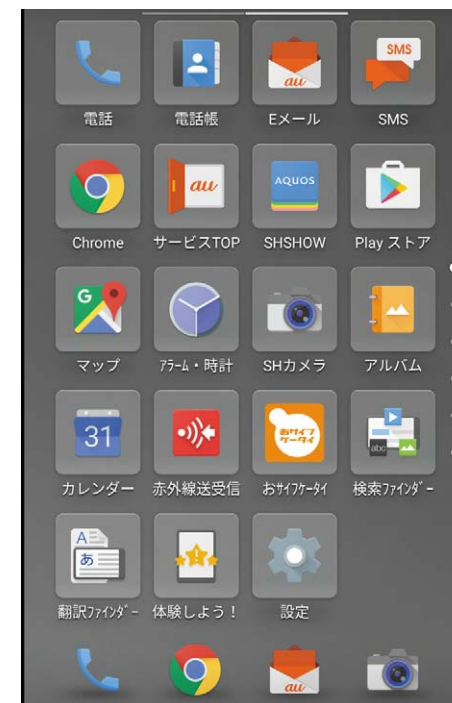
電話
電話帳
au
Eメール
SMS
SMS

Chrome
au
サービスTOP
AQUOS
SHSHOW
Play ストア

G
マップ
アラーム・時計
SHカメラ
アルバム

31
カレンダー
赤外線送受信
おサイフケータイ
おサイフケータイ
abc
検索ファインダー

A
あ
翻訳ファインダー
体験しよう！
設定

au